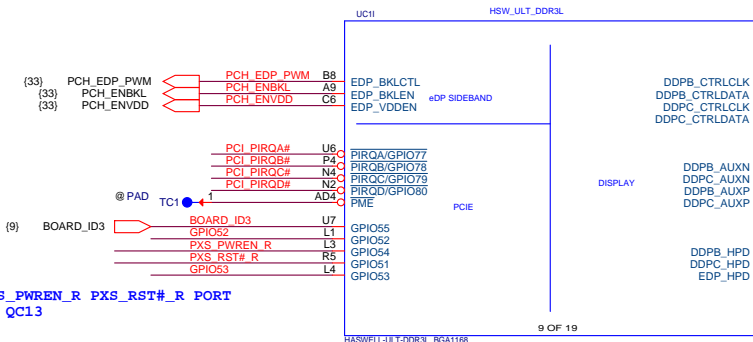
UC1I HSW_ULT_DDR3L

{33} PCH_EDP_PWM
{33} PCH_ENBKL
{33} PCH_ENVDD

PCH_EDP_PWM B8
PCH_ENBKL A9
PCH_ENVDD C6

EDP_BKLCTL
EDP_BKLEN
EDP_VDDEN

eDP SIDEBAND

DDPB_CTRLCLK
DDPB_CTRLDATA
DDPC_CTRLCLK
DDPC_CTRLDATA

PCI_PIRQA# U6
PCI_PIRQB# P4
PCI_PIRQC# N4
PCI_PIRQD# N2

@PAD
TC1 1 AD4

PIRQA/GPIO77
PIRQB/GPIO78
PIRQC/GPIO79
PIRQD/GPIO80
PME

PCIE

DISPLAY

DDPB_AUXN
DDPC_AUXN
DDPB_AUXP
DDPC_AUXP

{9} BOARD_ID3

BOARD_ID3 U7
GPIO52 L1
PXS_PWREN_R L3
PXS_RST#_R R5
GPIO53 L4

GPIO55
GPIO52
GPIO54
GPIO51
GPIO53

DDPB_HPD
DDPC_HPD
EDP_HPD

S_PWREN_R PXS_RST#_R PORT
QC13

9 OF 19

HASWELL-ULT-DDR3L_BGA1168